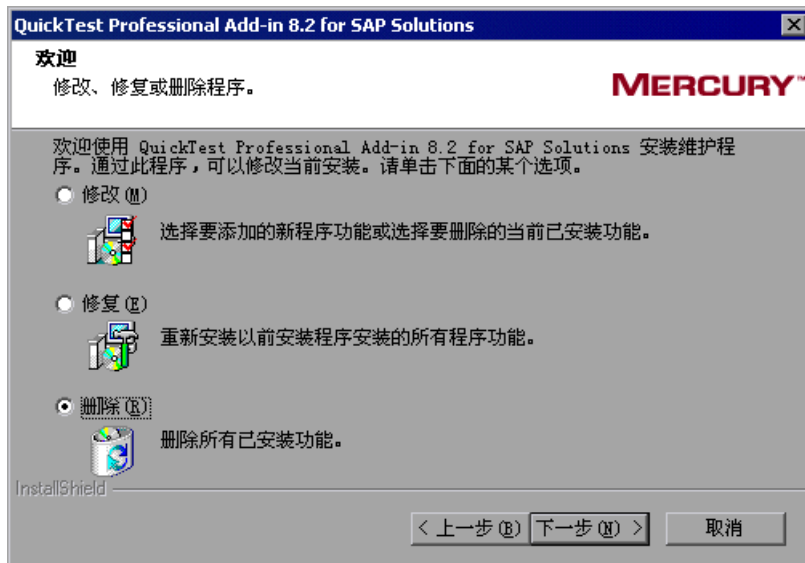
QuickTest Professional Add-in 8.2 for SAP Solutions

欢迎
修改、修复或删除程序。

MERCURY™

欢迎使用 QuickTest Professional Add-in 8.2 for SAP Solutions 安装维护程序。通过此程序，可以修改当前安装。请单击下面的某个选项。

修改(M)
选择要添加的新程序功能或选择要删除的当前已安装功能。

修复(E)
重新安装以前安装程序安装的所有程序功能。

删除(R)
删除所有已安装功能。

InstallShield

< 上一步(B) 下一步(N) > 取消